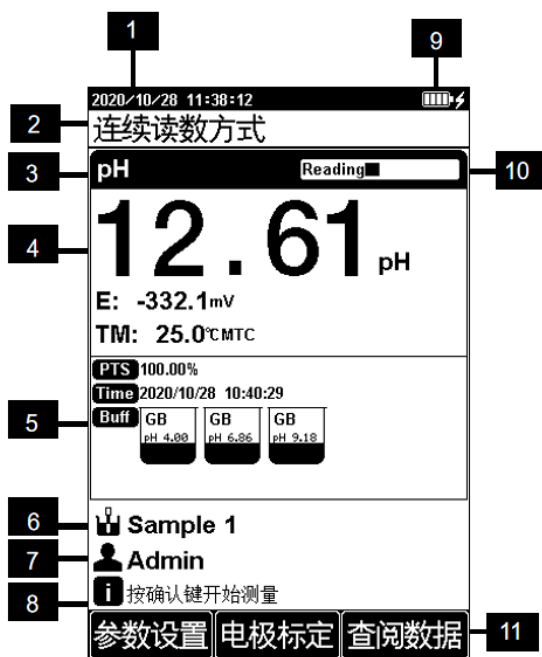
1
9
2020/10/28 11:38:12
2
连续读数方式
3
pH
Reading
10
4
12.61 pH
E: -332.1mV
TM: 25.0℃MTC
PTS 100.00%
Time 2020/10/28 10:40:29
5
Buff
GB pH 4.00
GB pH 6.86
GB pH 9.18
6
Sample 1
7
Admin
8
按确认键开始测量
参数设置
电极标定
查阅数据
11